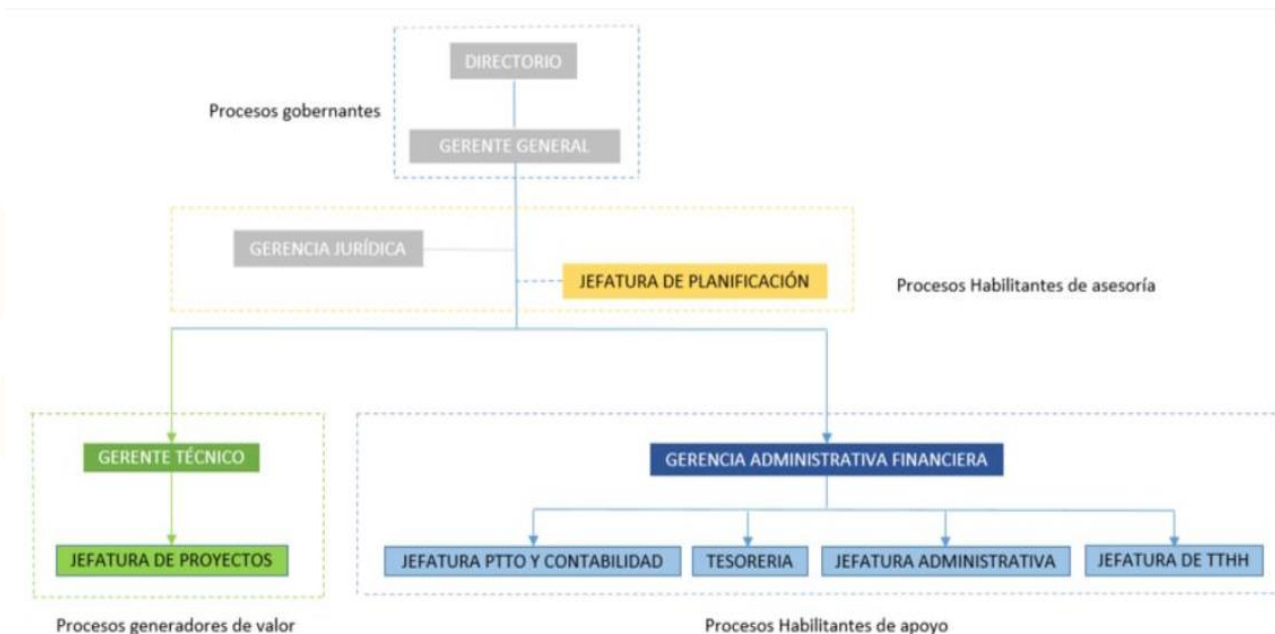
Procesos gobernantes

DIRECTORIO

GERENTE GENERAL

GERENCIA JURÍDICA

JEFATURA DE PLANIFICACIÓN

Procesos Habilitantes de asesoría

GERENTE TÉCNICO

JEFATURA DE PROYECTOS

Procesos generadores de valor

GERENCIA ADMINISTRATIVA FINANCIERA

JEFATURA PTTO Y CONTABILIDAD

TESORERIA

JEFATURA ADMINISTRATIVA

JEFATURA DE TTHH

Procesos Habilitantes de apoyo